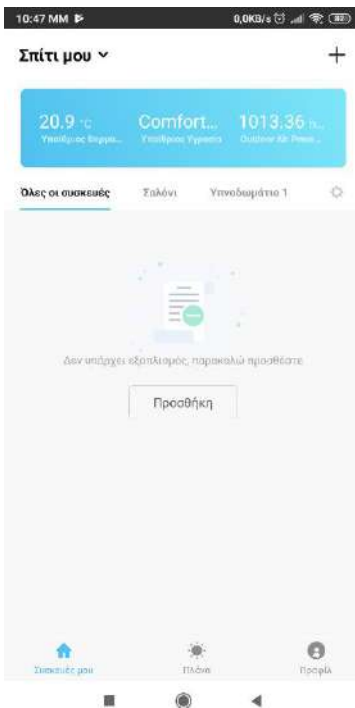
10:47 MM

0,0KB/s

Σπίτι μου ˅

+

20.9 °C
Υπαίθριος θερμ...

Comfort...
Υπαίθριος Υγρασία

1013.36 h...
Outdoor Air Press...

Όλες οι συσκευές

Σαλόνι

Υπνοδωμάτιο 1

Δεν υπάρχει εξοπλισμός, παρακαλώ προσθέστε

Προσθήκη

Συσκευές μου

Πλάνα

Προφίλ